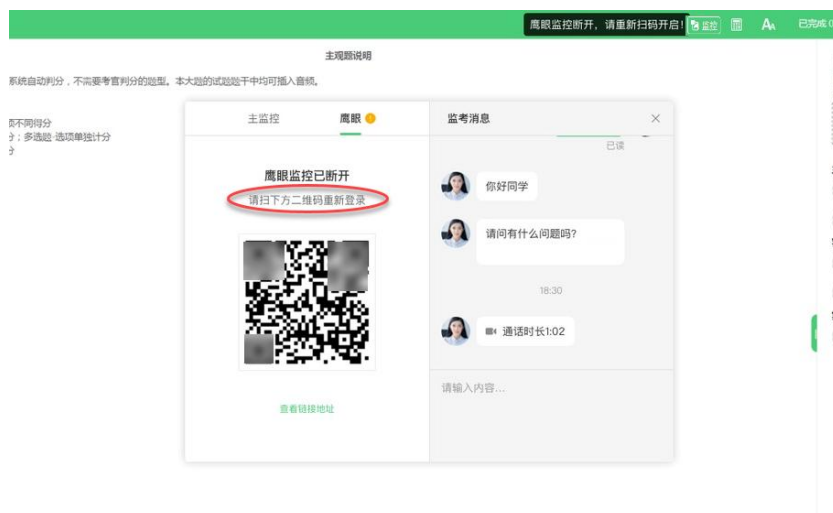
鹰眼监控断开，请重新扫码开启！ 监控 A 已完成

主观题说明

系统自动判分，不需要考官判分的题型。本大题的试题题干中均可插入音频。

选不得分
分；多选题·选项单独计分
分

主监控 鹰眼

鹰眼监控已断开
请扫下方二维码重新登录

查看链接地址

监考消息

已读

你好同学

请问有什么问题吗？

18:30

通话时长1:02

请输入内容...